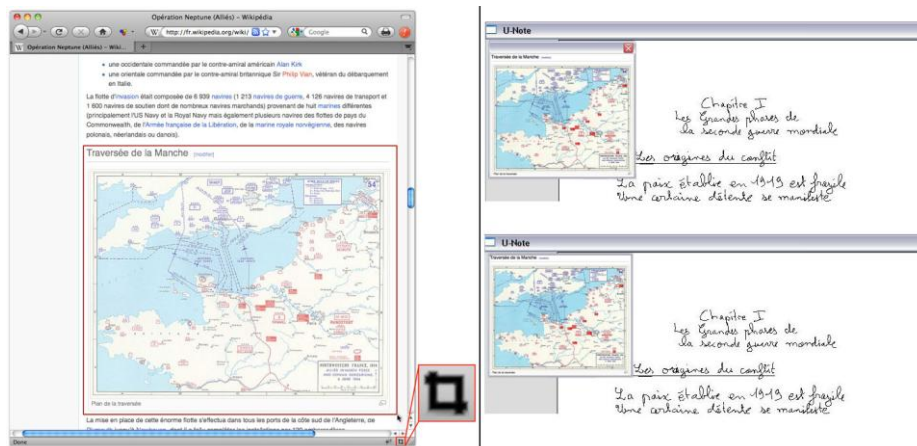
Opération Neptune (Alliés) - Wikipédia

http://fr.wikipedia.org/wiki/

Google

Opération Neptune (Alliés) - Wiki...

• une occidentale commandée par le contre-amiral américain Alan Kirk
• une orientale commandée par le contre-amiral britannique Sir Philip Vian, vétéran du débarquement en Italie.

La flotte d'invasion était composée de 6 939 navires (1 213 navires de guerre, 4 126 navires de transport et 1 600 navires de soutien dont de nombreux navires marchands) provenant de huit marines différentes (principalement l'US Navy et la Royal Navy mais également plusieurs navires des flottes de pays du Commonwealth, de l'Armée française de la Libération, de la marine royale norvégienne, des navires polonais, néerlandais ou danois).

Traversée de la Manche [modifier]

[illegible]

Plan de la traversée

La mise en place de cette énorme flotte s'effectua dans tous les ports de la côte sud de l'Angleterre, de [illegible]

Done

U-Note

Traversée de la Manche

Chapitre I
Les Grandes phases de la seconde guerre mondiale

Les origines du conflit

La paix établie en 1919 est fragile
Une certaine détente se manifeste

U-Note

Traversée de la Manche

Chapitre I
Les Grandes phases de la seconde guerre mondiale

Les origines du conflit

La paix établie en 1919 est fragile
Une certaine détente se manifeste